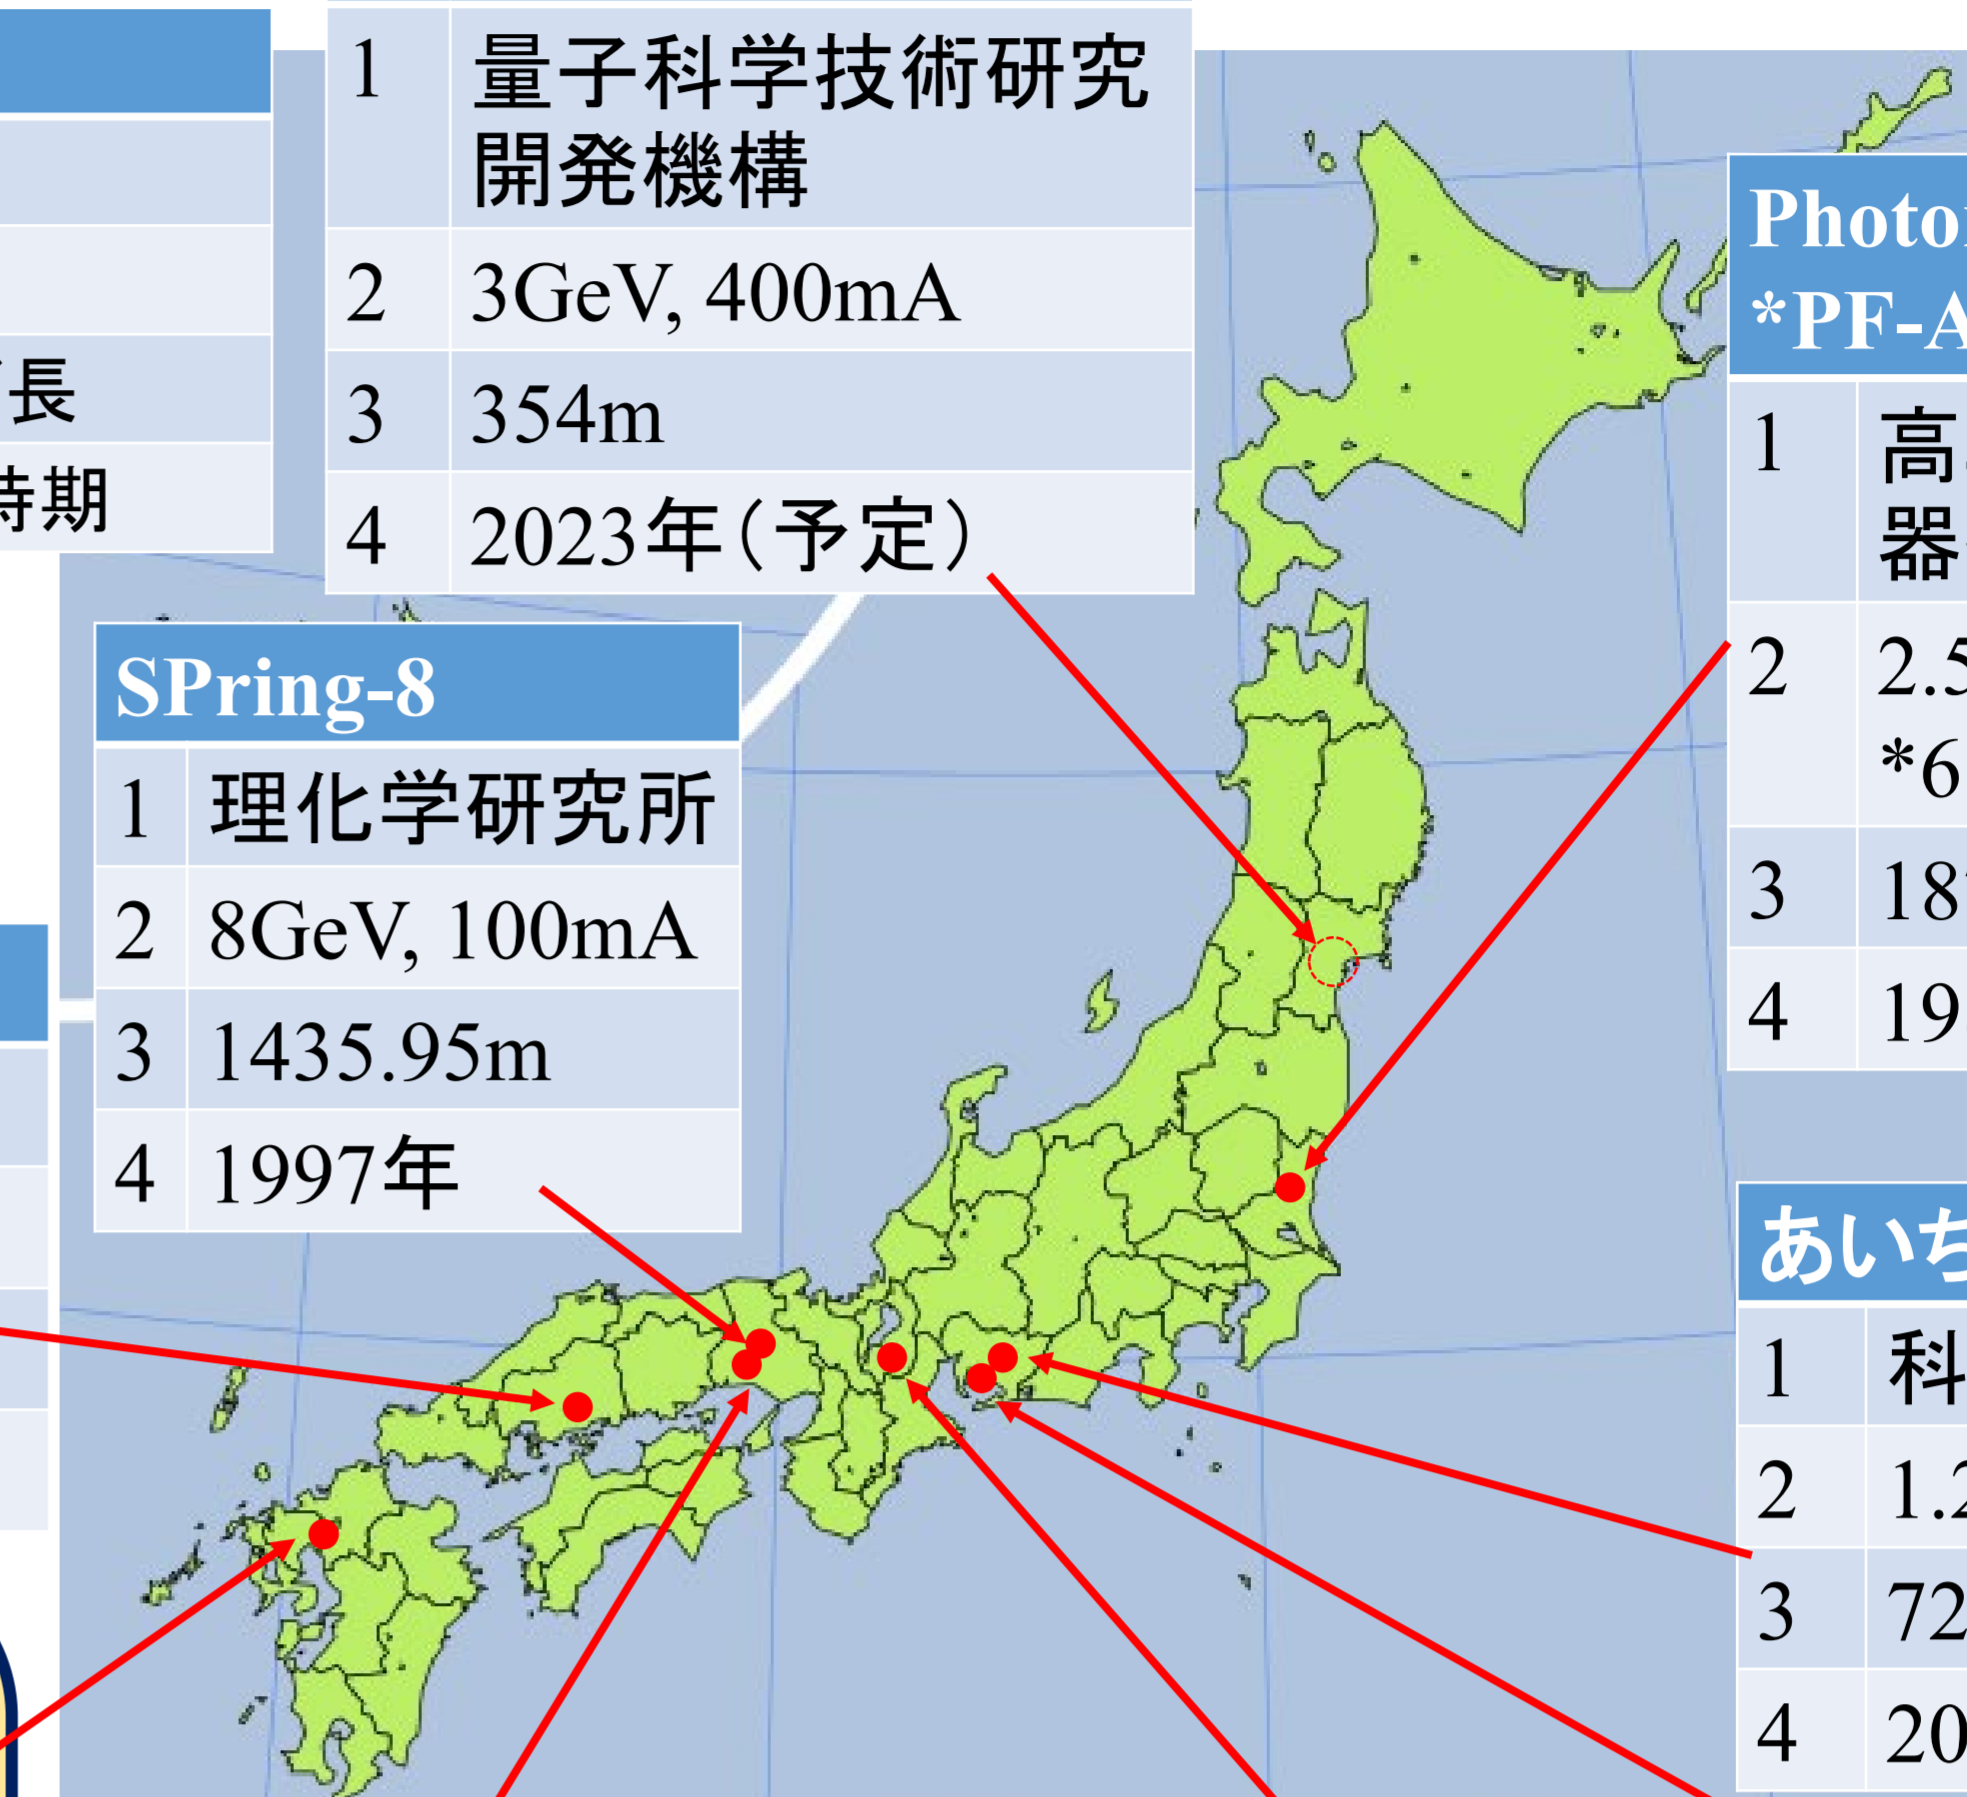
長
時期

| 1 | 量子科学技術研究開発機構 |
|---|---|
| 2 | 3GeV, 400mA |
| 3 | 354m |
| 4 | 2023年（予定） |

| SPring-8 | |
|---|---|
| 1 | 理化学研究所 |
| 2 | 8GeV, 100mA |
| 3 | 1435.95m |
| 4 | 1997年 |

| Photo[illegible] | |
|---|---|
| *PF-A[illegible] | |
| 1 | 高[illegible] 器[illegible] |
| 2 | 2.5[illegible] *6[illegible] |
| 3 | 18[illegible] |
| 4 | 19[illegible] |

| あいち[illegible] | |
|---|---|
| 1 | 科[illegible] |
| 2 | 1.2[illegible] |
| 3 | 72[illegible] |
| 4 | 20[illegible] |